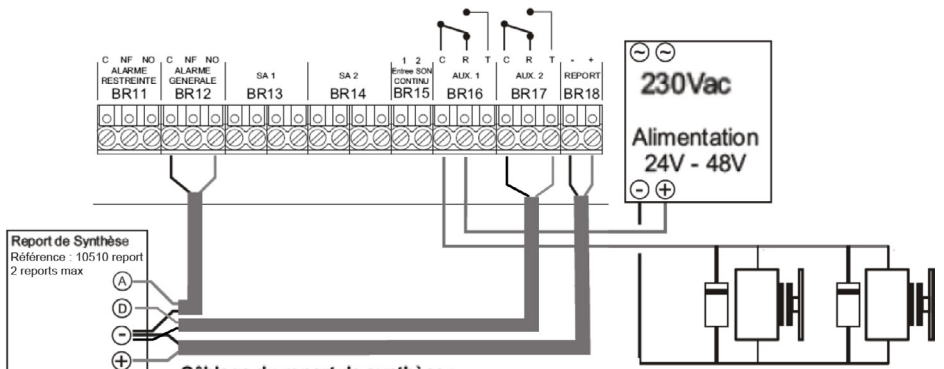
C NF NO
ALARME RESTREINTE
BR11

C NF NO
ALARME GENERALE
BR12

SA 1
BR13

SA 2
BR14

1 2
Entree SON CONTINU
BR15

C R T
AUX. 1
BR16

C R T
AUX. 2
BR17

- +
REPORT
BR18

230Vac

Alimentation
24V - 48V

Report de Synthèse
Référence : 10510 report
2 reports max

A
D
−
+

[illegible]